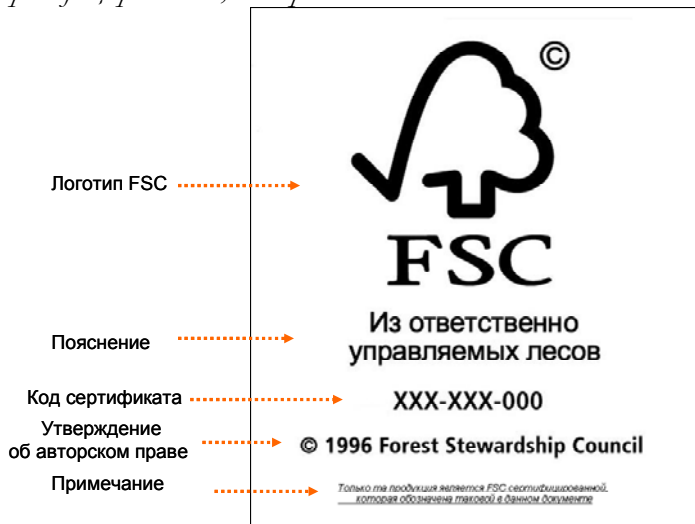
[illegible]

Логотип FSC

©

FSC

Пояснение

Из ответственно управляемых лесов

Код сертификата

XXX-XXX-000

Утверждение об авторском праве

© 1996 Forest Stewardship Council

Примечание

Только та продукция является FSC сертифицированной, которая обозначена таковой в данном документе